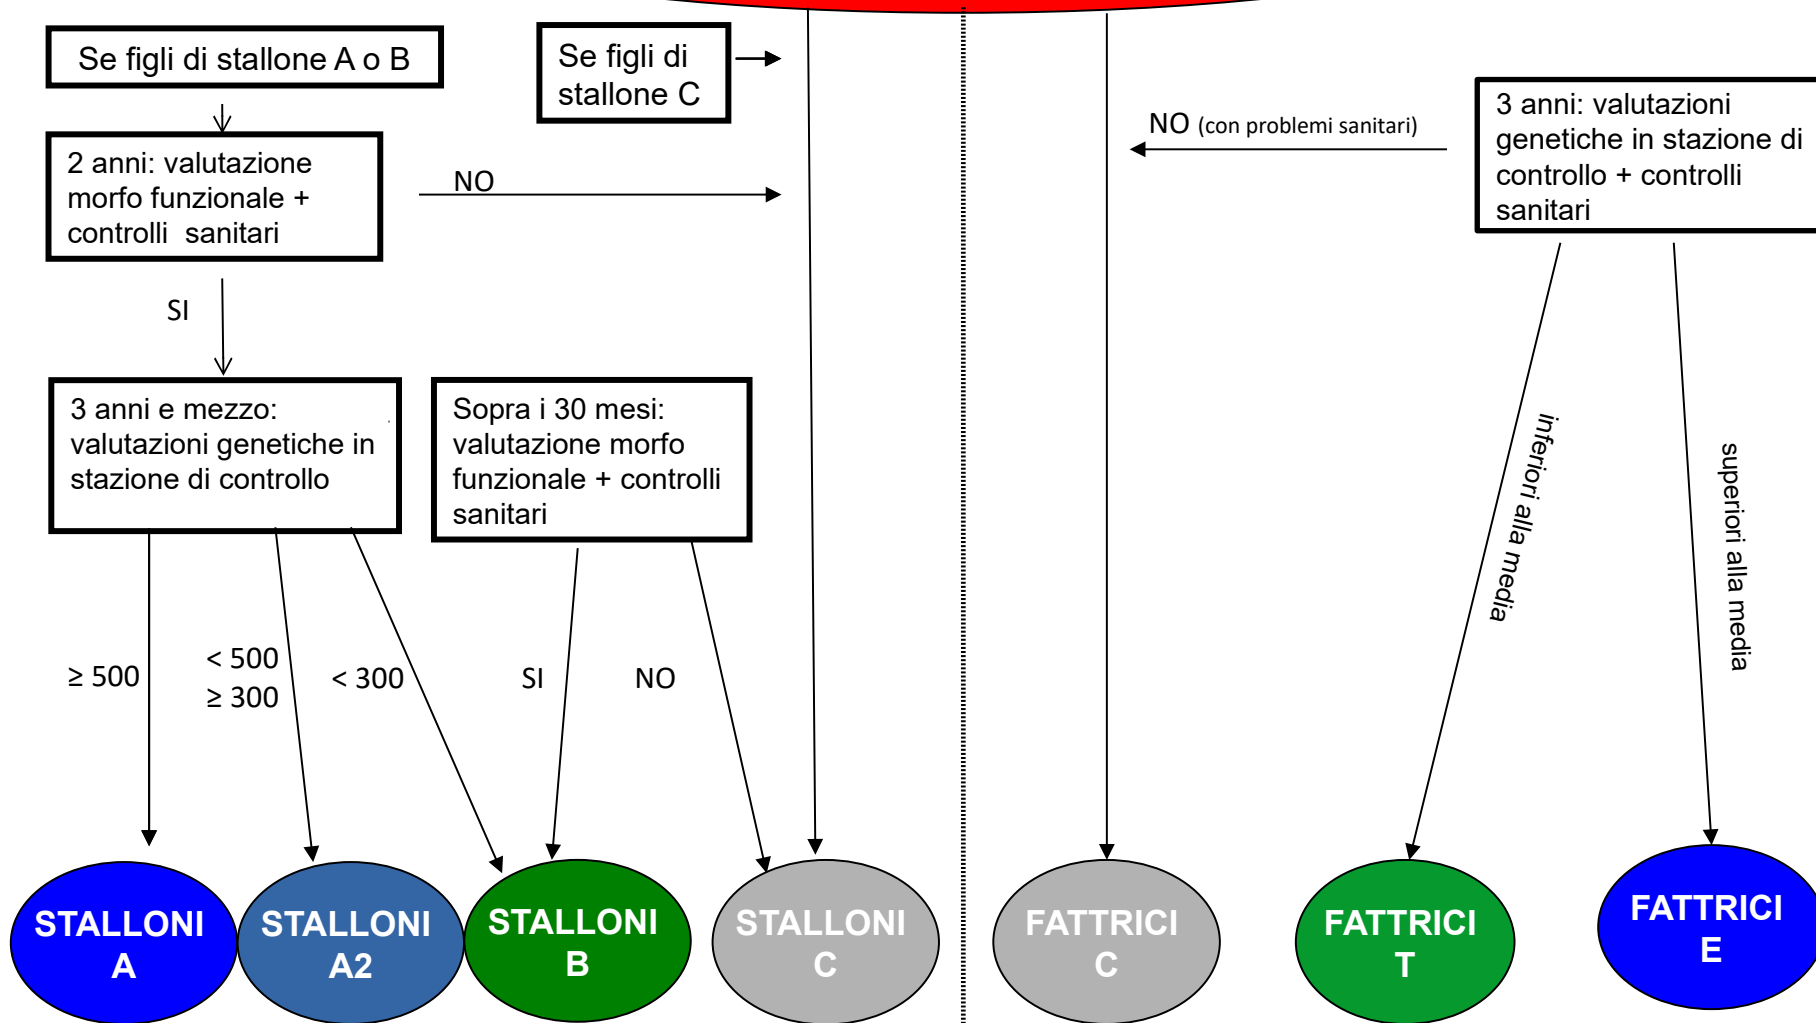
Se figli di stallone A o B

Se figli di stallone C

2 anni: valutazione morfo funzionale + controlli sanitari

NO

SI

3 anni e mezzo: valutazioni genetiche in stazione di controllo

Sopra i 30 mesi: valutazione morfo funzionale + controlli sanitari

$\geq 500$

$< 500$
$\geq 300$

$< 300$

SI

NO

NO (con problemi sanitari)

3 anni: valutazioni genetiche in stazione di controllo + controlli sanitari

inferiori alla media

superiori alla media

STALLONI A

STALLONI A2

STALLONI B

STALLONI C

FATTRICI C

FATTRICI T

FATTRICI E